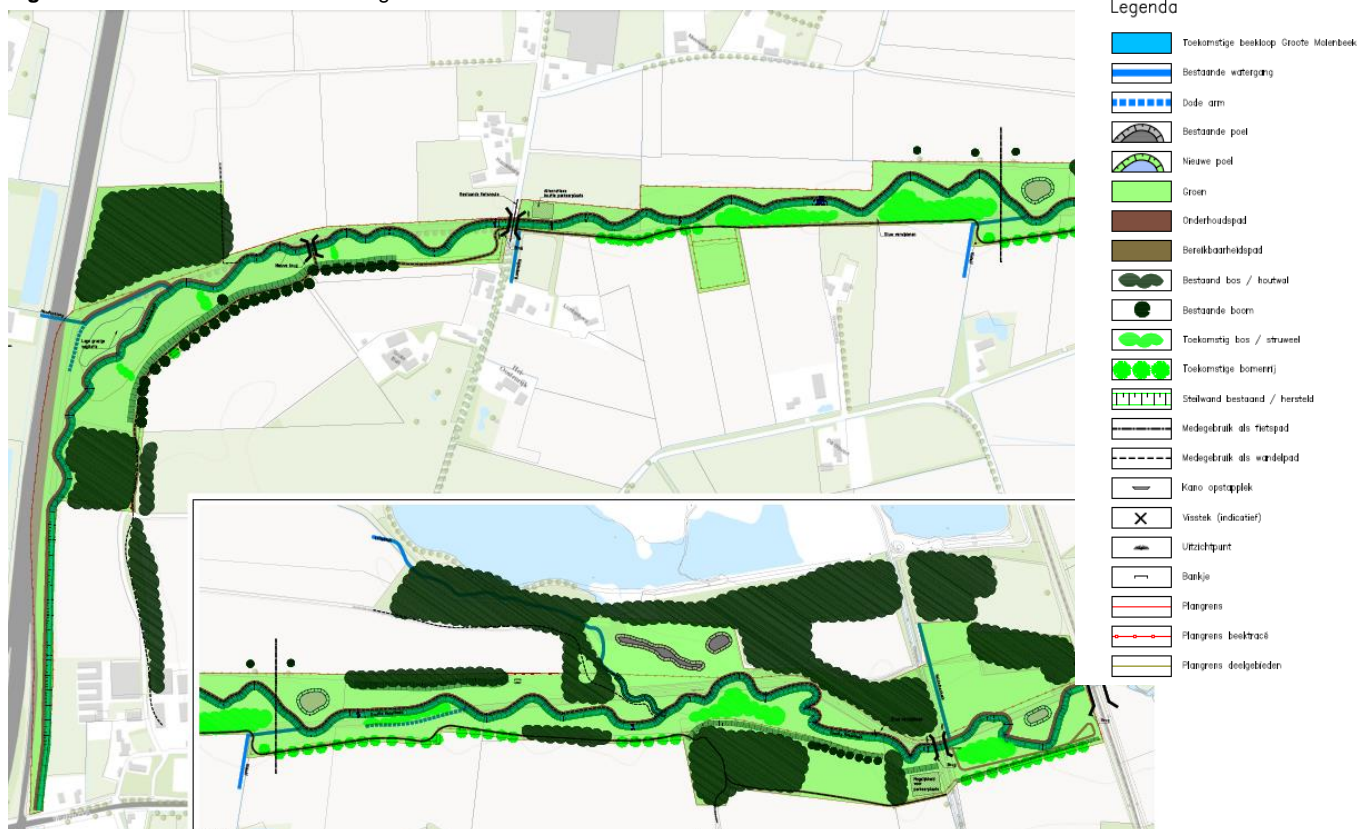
Legenda

Toekomstige beekloop Groote Molenbeek
Bestaande watergang
Dode arm
Bestaande poel
Nieuwe poel
Groen
Onderhoudspad
Bereikbaarheidspad
Bestaand bos / houtwal
Bestaande boom
Toekomstig bos / struweel
Toekomstige bomenrij
Steilwand bestaand / hersteld
Medegebruik als fietspad
Medegebruik als wandelpad
Kano opstapplek
Visstek (indicatief)
Uitzichtpunt
Bankje
Plangrens
Plangrens beektracé
Plangrens deelgebieden